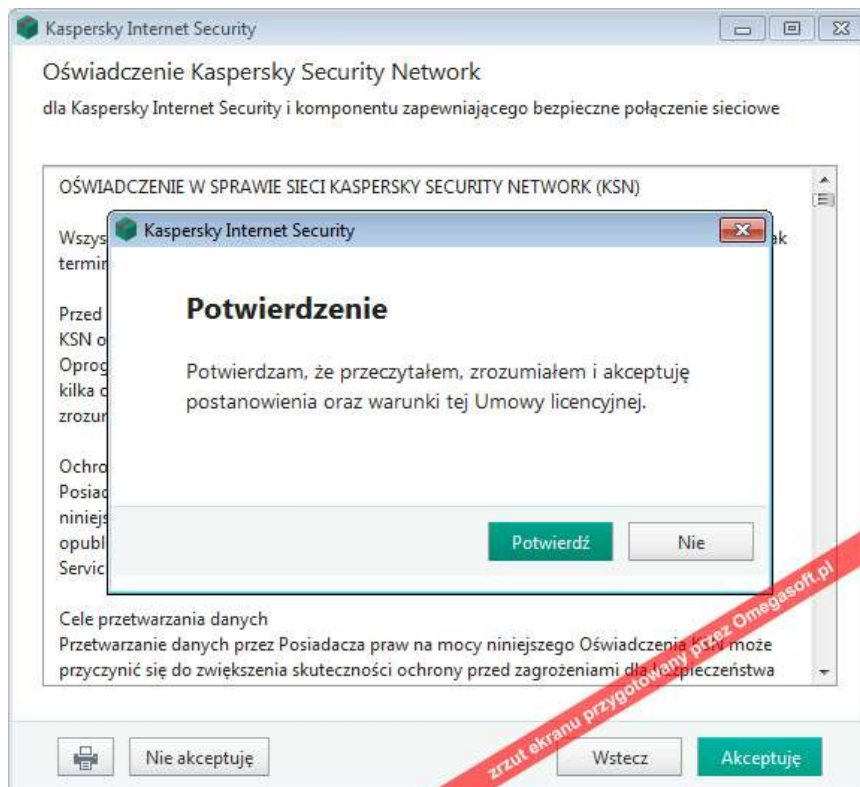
Kaspersky Internet Security

Oświadczenie Kaspersky Security Network

dla Kaspersky Internet Security i komponentu zapewniającego bezpieczne połączenie sieciowe

OŚWIADCZENIE W SPRAWIE SIECI KASPERSKY SECURITY NETWORK (KSN)

Wszys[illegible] ak termin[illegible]

Przed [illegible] KSN o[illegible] Oprog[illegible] kilka c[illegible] zrozum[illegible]

Ochro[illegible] Posiad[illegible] niniejs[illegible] opubl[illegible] Servic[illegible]

Cele przetwarzania danych
Przetwarzanie danych przez Posiadacza praw na mocy niniejszego Oświadczenia KSN może przyczynić się do zwiększenia skuteczności ochrony przed zagrożeniami dla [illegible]ezpieczeństwa

Kaspersky Internet Security

Potwierdzenie

Potwierdzam, że przeczytałem, zrozumiałem i akceptuję postanowienia oraz warunki tej Umowy licencyjnej.

Potwierdź

Nie

zrzut ekranu przygotowany przez Omegasoft.pl

Nie akceptuję

Wstecz

Akceptuję